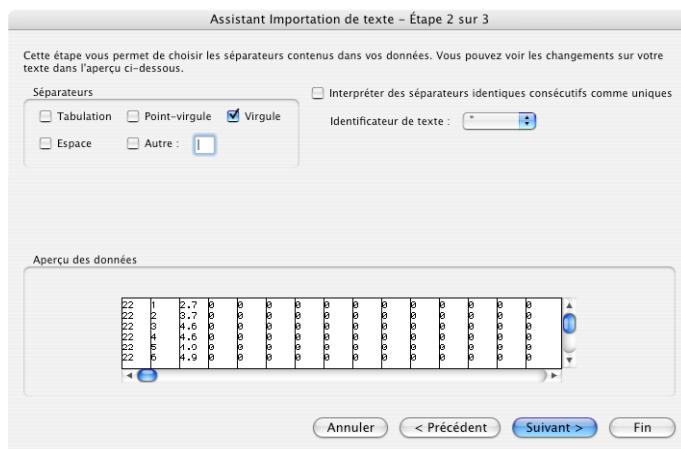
Assistant Importation de texte - Étape 2 sur 3

Cette étape vous permet de choisir les séparateurs contenus dans vos données. Vous pouvez voir les changements sur votre texte dans l'aperçu ci-dessous.

Séparateurs

Tabulation

Point-virgule

Virgule

Espace

Autre :

Interpréter des séparateurs identiques consécutifs comme uniques

Identificateur de texte : "

Aperçu des données

| | | | | | | | | | | | | | | |
|---|---|---|---|---|---|---|---|---|---|---|---|---|---|---|
| 22 | 1 | 2.7 | 0 | 0 | 0 | 0 | 0 | 0 | 0 | 0 | 0 | 0 | 0 | 0 |
| 22 | 2 | 3.7 | 0 | 0 | 0 | 0 | 0 | 0 | 0 | 0 | 0 | 0 | 0 | 0 |
| 22 | 3 | 4.6 | 0 | 0 | 0 | 0 | 0 | 0 | 0 | 0 | 0 | 0 | 0 | 0 |
| 22 | 4 | 4.6 | 0 | 0 | 0 | 0 | 0 | 0 | 0 | 0 | 0 | 0 | 0 | 0 |
| 22 | 5 | 4.0 | 0 | 0 | 0 | 0 | 0 | 0 | 0 | 0 | 0 | 0 | 0 | 0 |
| 22 | 6 | 4.9 | 0 | 0 | 0 | 0 | 0 | 0 | 0 | 0 | 0 | 0 | 0 | 0 |

Annuler

< Précédent

Suivant >

Fin